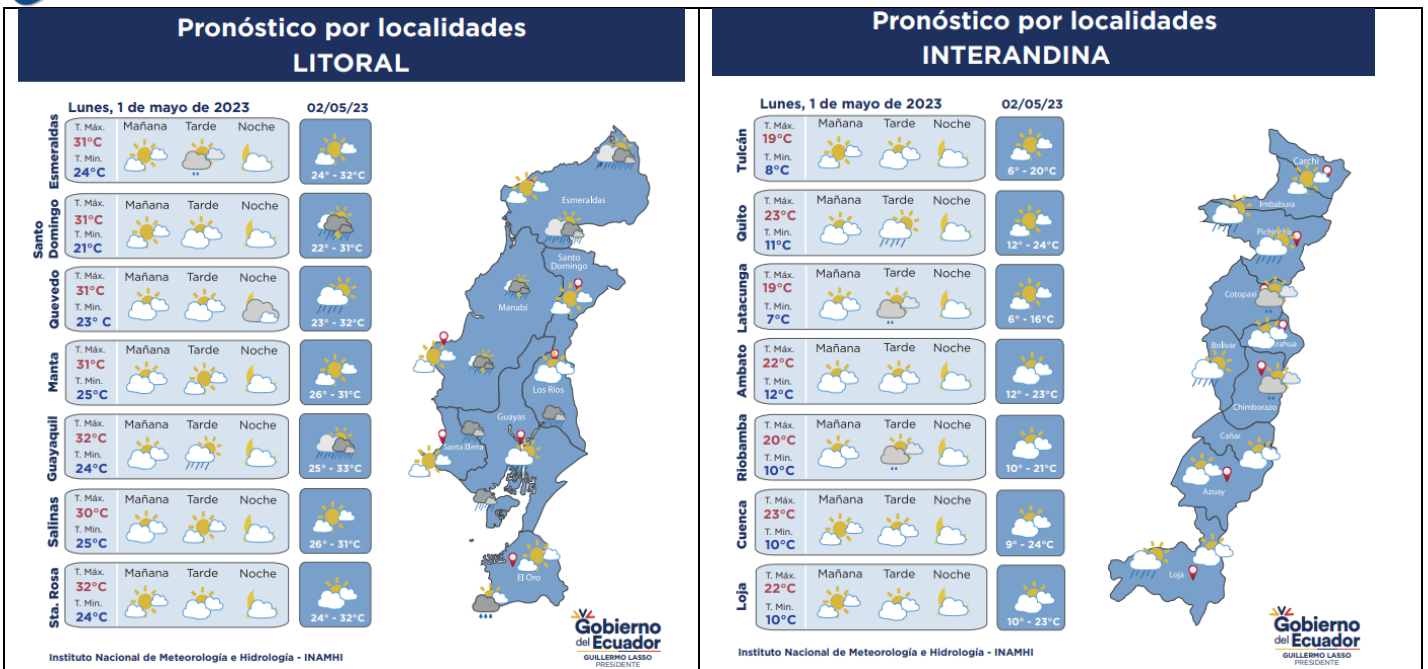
Pronóstico por localidades
LITORAL

Lunes, 1 de mayo de 2023
02/05/23

| | | Mañana | Tarde | Noche | 02/05/23 |
|---|---|---|---|---|---|
| Esmeraldas | T. Máx. 31°C T. Mín. 24°C | | | | 24° - 32°C |
| Santo Domingo | T. Máx. 31°C T. Mín. 21°C | | | | 22° - 31°C |
| Quevedo | T. Máx. 31°C T. Mín. 23° C | | | | 23° - 32°C |
| Manta | T. Máx. 31°C T. Mín. 25°C | | | | 26° - 31°C |
| Guayaquil | T. Máx. 32°C T. Mín. 24°C | | | | 25° - 33°C |
| Salinas | T. Máx. 30°C T. Mín. 25°C | | | | 26° - 31°C |
| Sta. Rosa | T. Máx. 32°C T. Mín. 24°C | | | | 24° - 32°C |

Esmeraldas
Santo Domingo
Manabí
Los Ríos
Guayas
Santa Elena
El Oro

Gobierno del Ecuador
GUILLERMO LASSO
PRESIDENTE

Instituto Nacional de Meteorología e Hidrología - INAMHI

Pronóstico por localidades
INTERANDINA

Lunes, 1 de mayo de 2023
02/05/23

| | | Mañana | Tarde | Noche | 02/05/23 |
|---|---|---|---|---|---|
| Tulcán | T. Máx. 19°C T. Mín. 8°C | | | | 6° - 20°C |
| Quito | T. Máx. 23°C T. Mín. 11°C | | | | 12° - 24°C |
| Latacunga | T. Máx. 19°C T. Mín. 7°C | | | | 6° - 16°C |
| Ambato | T. Máx. 22°C T. Mín. 12°C | | | | 12° - 23°C |
| Riobamba | T. Máx. 20°C T. Mín. 10°C | | | | 10° - 21°C |
| Cuenca | T. Máx. 23°C T. Mín. 10°C | | | | 9° - 24°C |
| Loja | T. Máx. 22°C T. Mín. 10°C | | | | 10° - 23°C |

Carchi
Imbabura
Pichincha
Cotopaxi
Tungurahua
Bolívar
Chimborazo
Cañar
Azuay
Loja

Gobierno del Ecuador
GUILLERMO LASSO
PRESIDENTE

Instituto Nacional de Meteorología e Hidrología - INAMHI